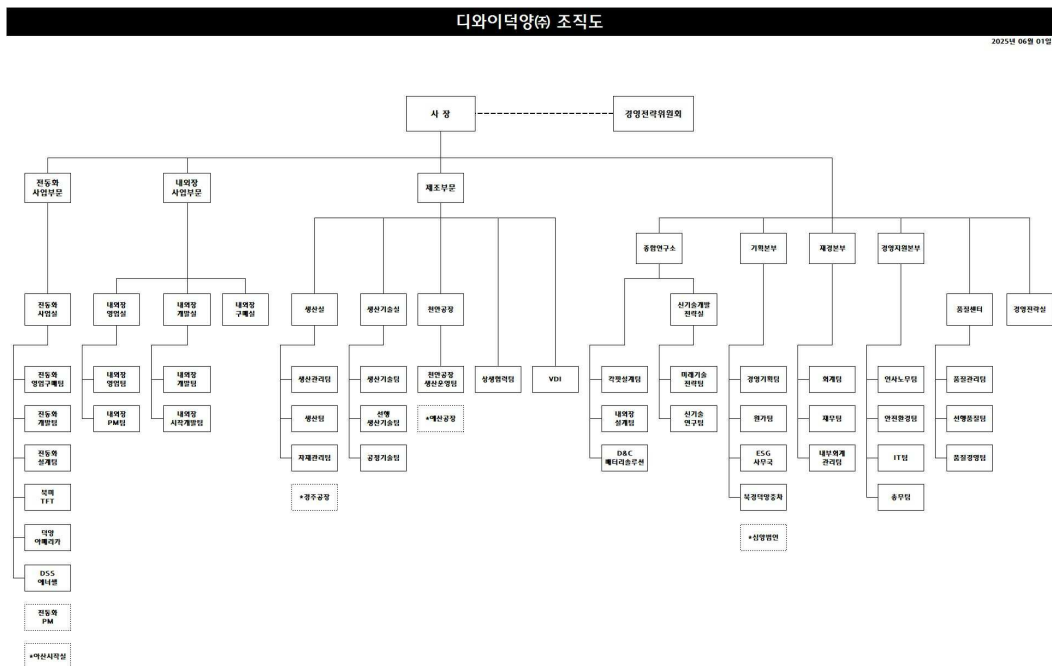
디와이덕양㈜ 조직도

2025년 06월 01일

사 장

경영전략위원회

전동화 사업부문

내외장 사업부문

제조부문

전동화 사업실

전동화 영업구매팀

전동화 개발팀

전동화 설계팀

북미 TFT

덕양 아메리카

DSS 에너텍

전동화 PM

*아산시작실

내외장 영업실

내외장 영업팀

내외장 PM팀

내외장 개발실

내외장 개발팀

내외장 시작개발팀

내외장 구매실

생산실

생산관리팀

생산팀

자재관리팀

*경주공장

생산기술실

생산기술팀

선행 생산기술팀

공정기술팀

천안공장

천안공장 생산운영팀

*예산공장

상생협력팀

VDI

종합연구소

각뱃설계팀

내외장 설계팀

D&C 배터리솔루션

신기술개발 전략실

미래기술 전략팀

신기술 연구팀

기획본부

경영기획팀

원가팀

ESG 사무국

북경덕양중차

*심양법인

재경본부

회계팀

재무팀

내부회계 관리팀

경영지원본부

인사노무팀

안전환경팀

IT팀

총무팀

품질센터

품질관리팀

선행품질팀

품질경영팀

경영전략실